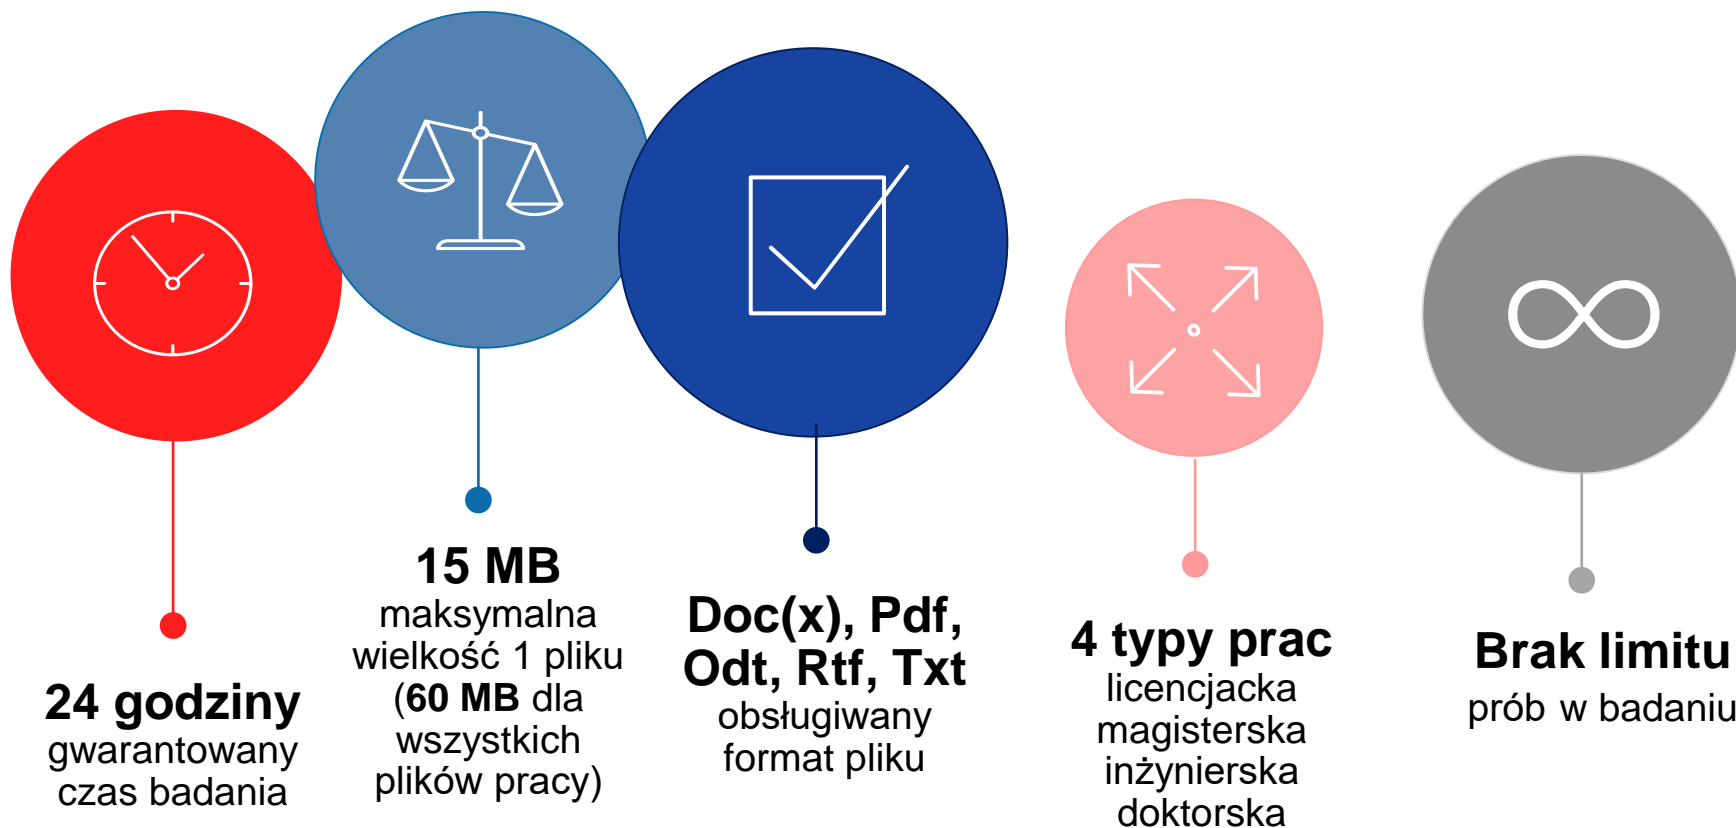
24 godziny
gwarantowany czas badania

15 MB
maksymalna wielkość 1 pliku (60 MB dla wszystkich plików pracy)

Doc(x), Pdf, Odt, Rtf, Txt
obsługiwany format pliku

4 typy prac
licencjacka
magisterska
inżynierska
doktorska

Brak limitu
prób w badaniu